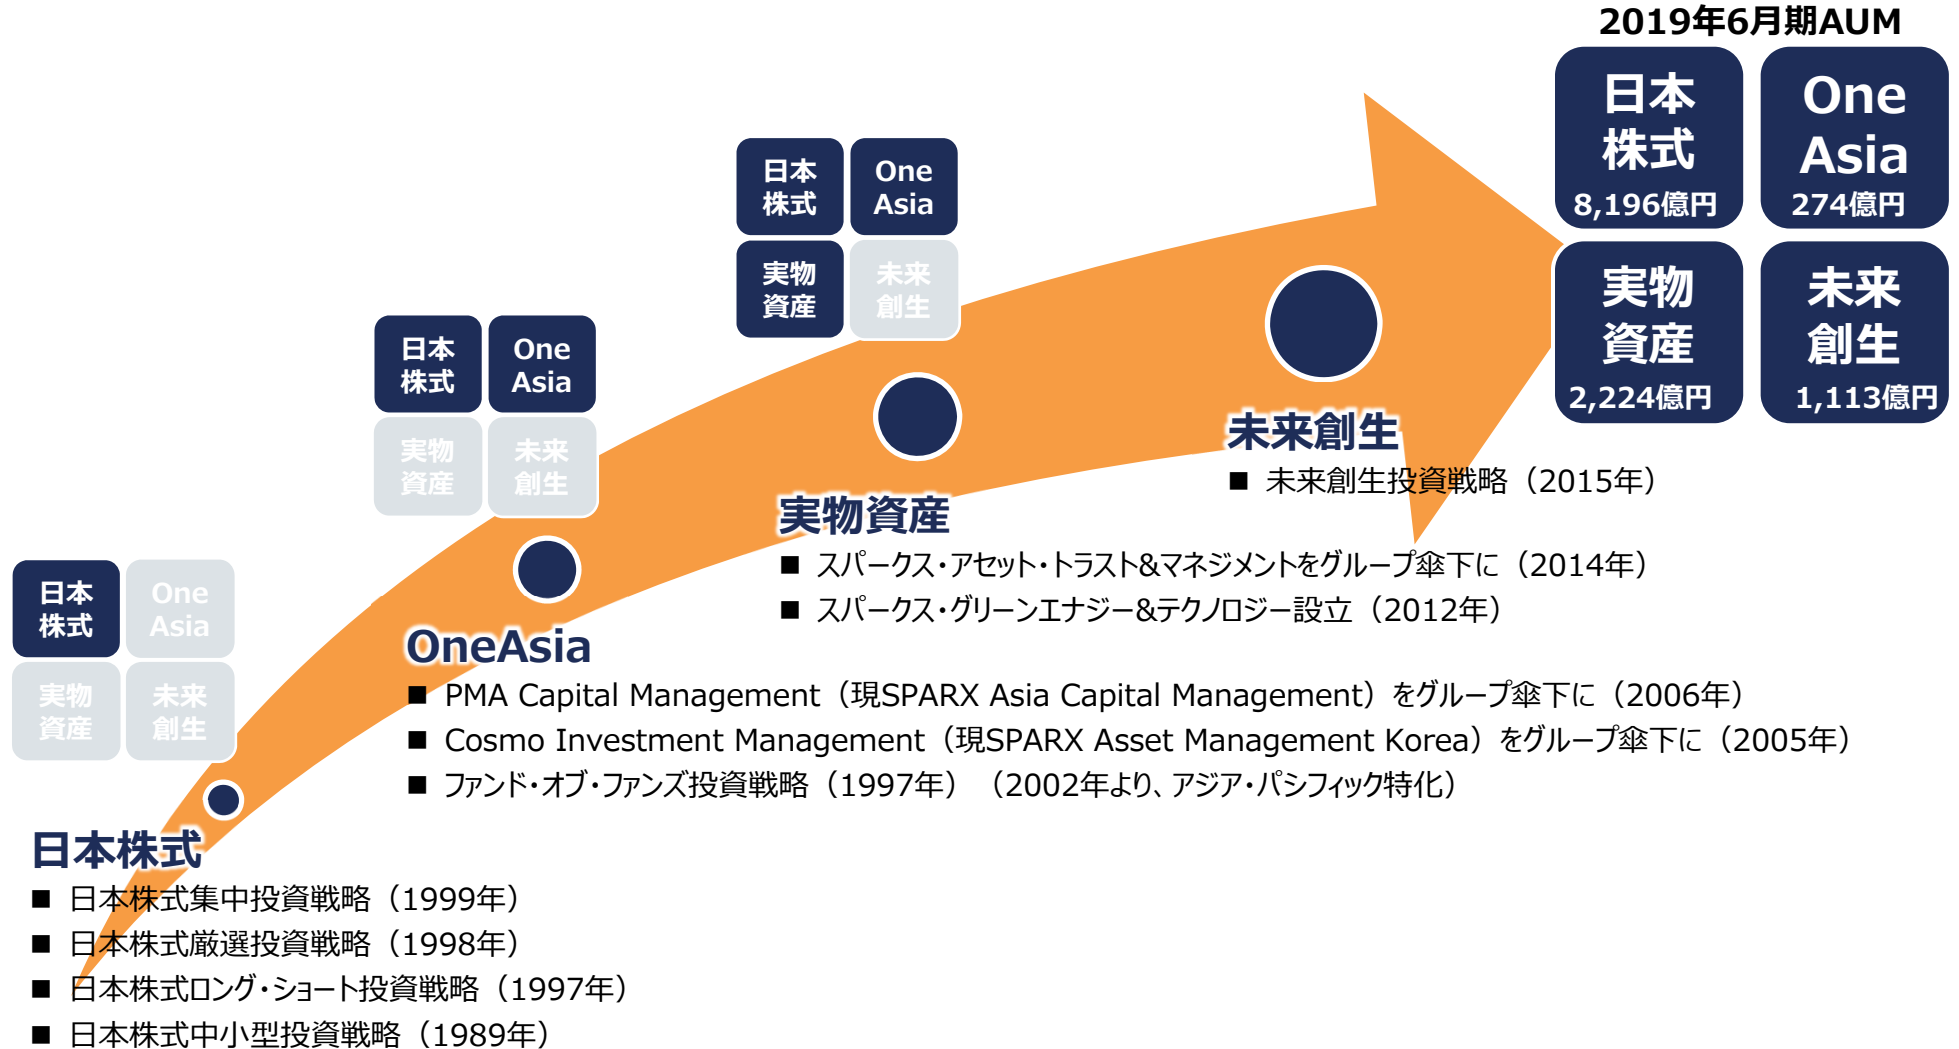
2019年6月期AUM

日本株式 8,196億円

One Asia 274億円

実物資産 2,224億円

未来創生 1,113億円

日本株式

One Asia

実物資産

未来創生

日本株式

One Asia

実物資産

未来創生

日本株式

One Asia

実物資産

未来創生

未来創生

■ 未来創生投資戦略（2015年）

実物資産

■ スパークス・アセット・トラスト&マネジメントをグループ傘下に（2014年）

■ スパークス・グリーンエナジー&テクノロジー設立（2012年）

OneAsia

■ PMA Capital Management（現SPARX Asia Capital Management）をグループ傘下に（2006年）

■ Cosmo Investment Management（現SPARX Asset Management Korea）をグループ傘下に（2005年）

■ ファンド・オブ・ファンズ投資戦略（1997年）（2002年より、アジア・パシフィック特化）

日本株式

■ 日本株式集中投資戦略（1999年）

■ 日本株式厳選投資戦略（1998年）

■ 日本株式ロング・ショート投資戦略（1997年）

■ 日本株式中小型投資戦略（1989年）